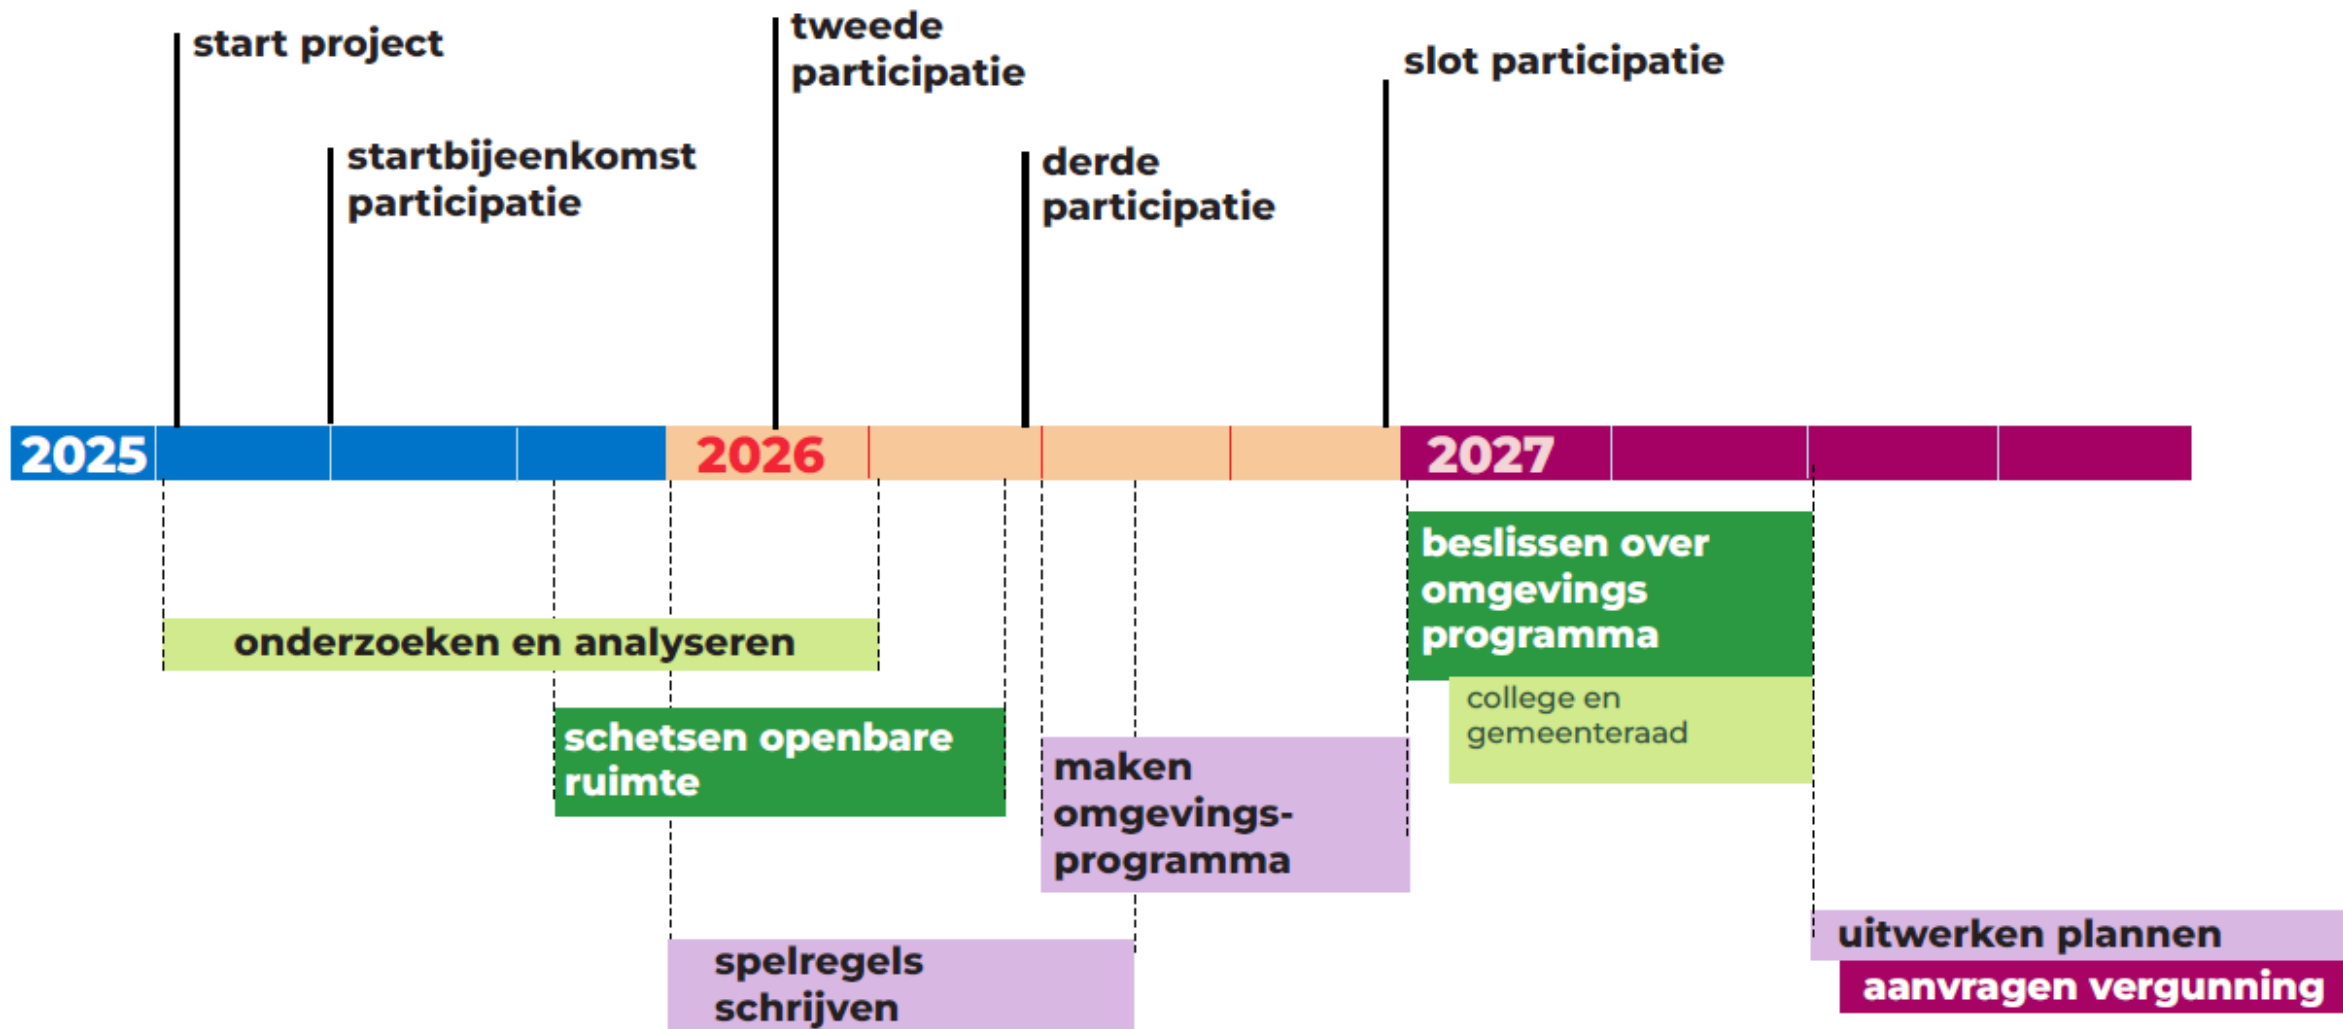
start project

startbijeenkomst participatie

tweede participatie

derde participatie

slot participatie

2025

2026

2027

onderzoeken en analyseren

schetsen openbare ruimte

spelregels schrijven

maken omgevings-programma

beslissen over omgevings programma

college en gemeenteraad

uitwerken plannen

aanvragen vergunning